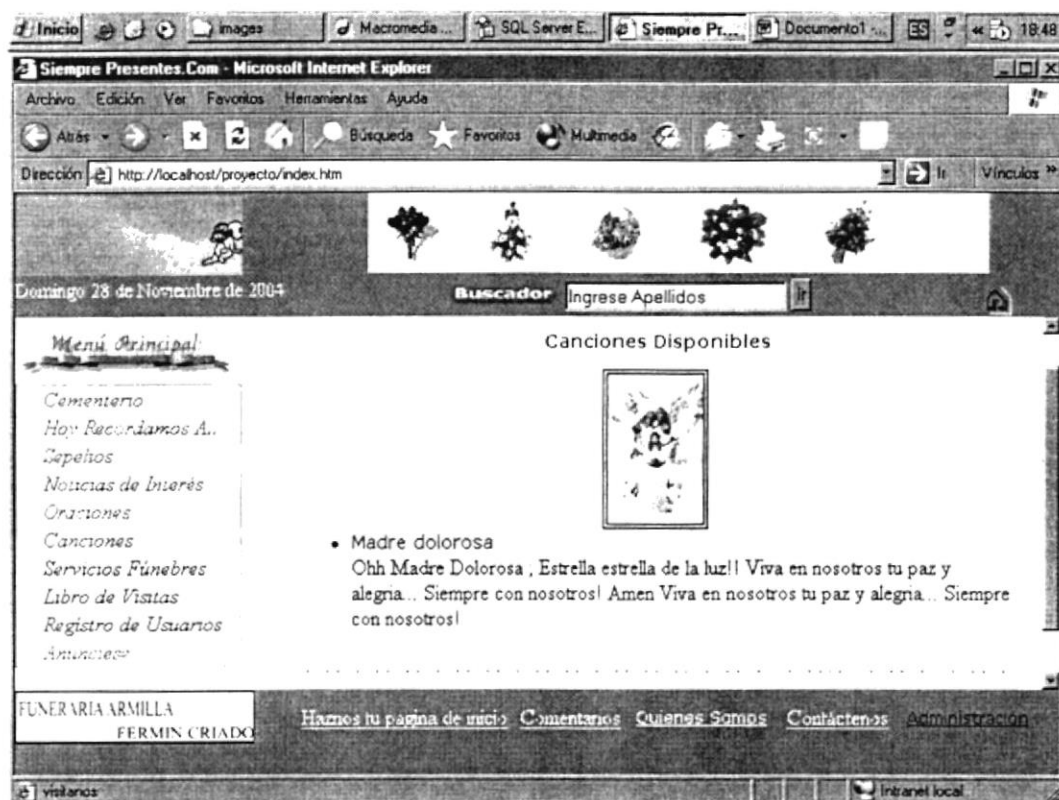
Inicio | images | Macromedia ... | SQL Server E... | Siempre Pr... | Documento1 ... | ES | « 18:48

Siempre Presentes.Com - Microsoft Internet Explorer

Archivo Edición Ver Favoritos Herramientas Ayuda

Atrás Búsqueda Favoritos Multimedia

Dirección http://localhost/proyecto/index.htm Ir Vínculos »

Domingo 28 de Noviembre de 2004

Buscador Ingrese Apellidos Ir

Menú Principal

Cementerio
Hoy Recordamos A...
Sepelios
Noticias de Interés
Oraciones
Canciones
Servicios Fúnebres
Libro de Visitas
Registro de Usuarios
Anunciese

Canciones Disponibles

• Madre dolorosa
Ohh Madre Dolorosa , Estrella estrella de la luz!! Viva en nosotros tu paz y alegria... Siempre con nosotros! Amen Viva en nosotros tu paz y alegria... Siempre con nosotros!

FUNERARIA ARMILLA
FERMIN CRIADO

Haznos tu pagina de inicio Comentarios Quienes Somos Contáctenos Administración

visitanos Intranet local